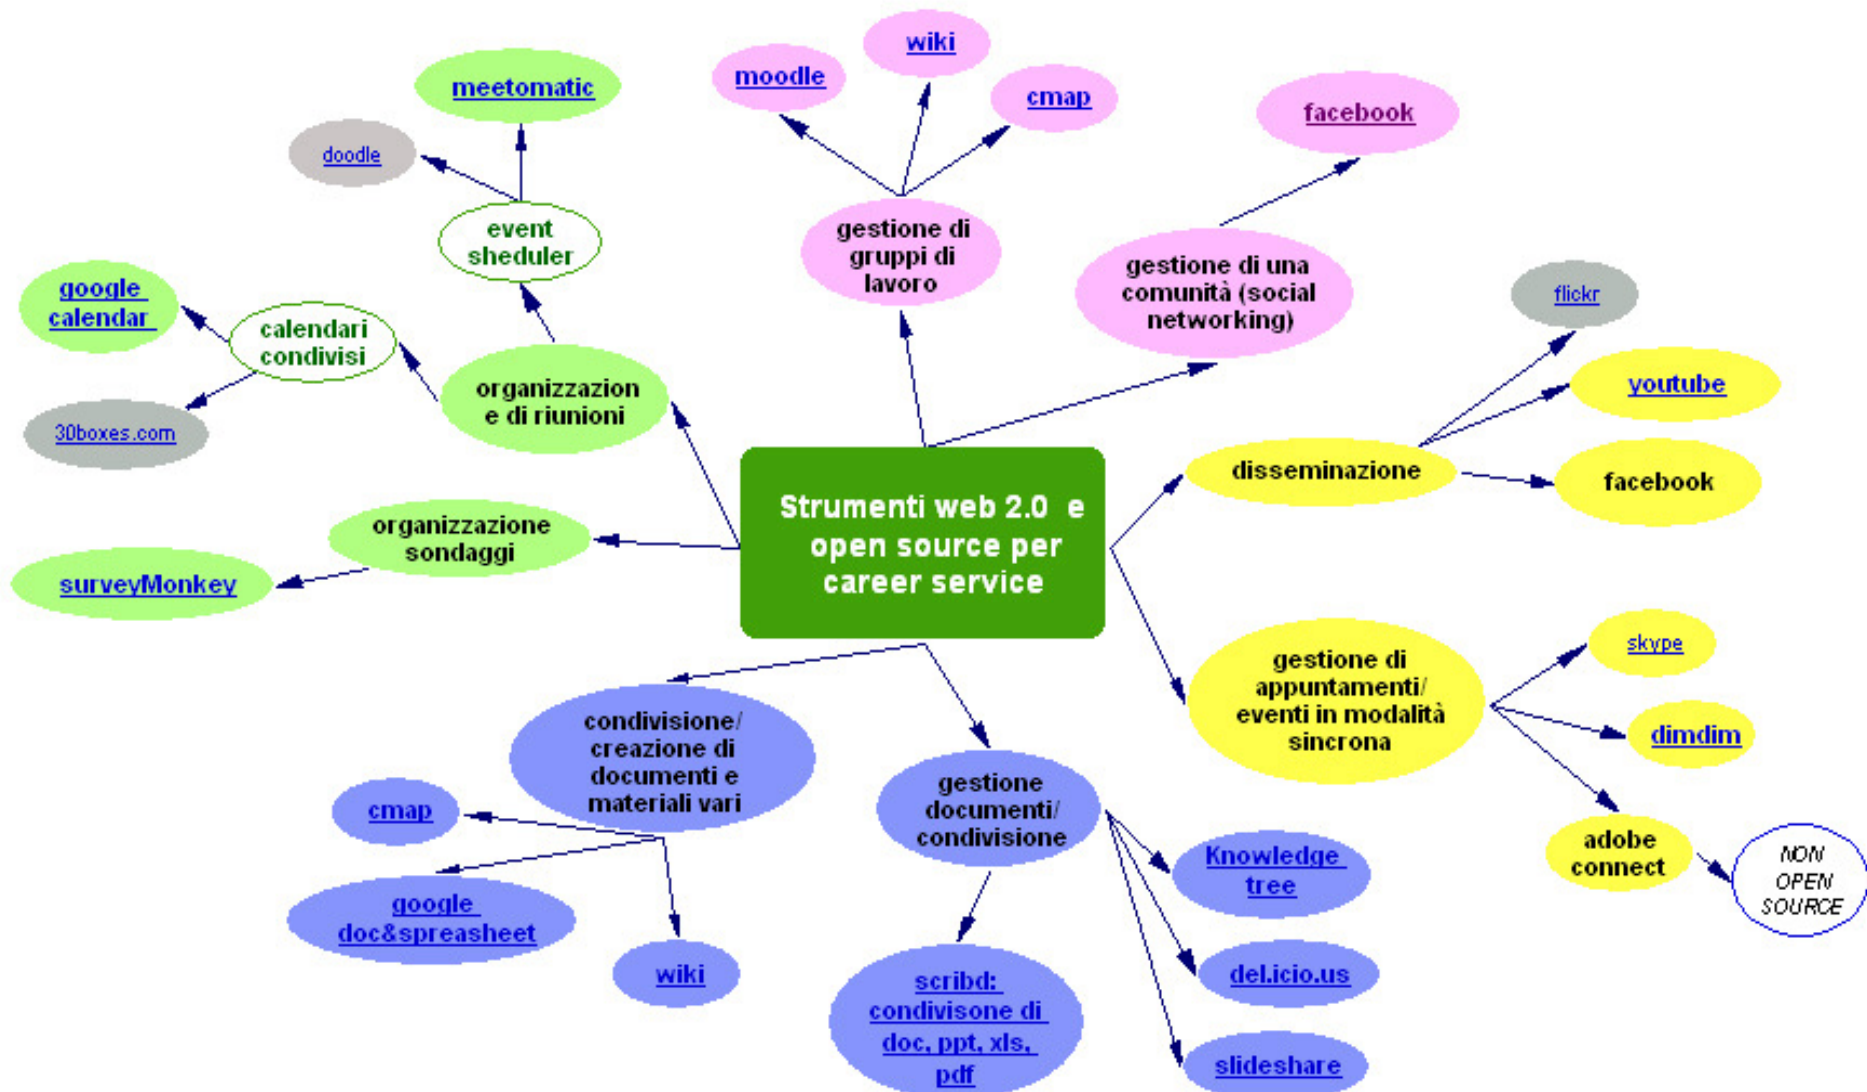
wiki

moodle

cmap

meetomatic

facebook

doodle

event sheduler

gestione di gruppi di lavoro

gestione di una comunità (social networking)

google calendar

calendari condivisi

flickr

organizzazione e di riunioni

youtube

30boxes.com

disseminazione

facebook

Strumenti web 2.0 e open source per career service

organizzazione sondaggi

surveyMonkey

gestione di appuntamenti/ eventi in modalità sincrona

skype

condivisione/ creazione di documenti e materiali vari

dimdim

gestione documenti/ condivisione

cmap

adobe connect

NON OPEN SOURCE

Knowledge tree

google doc&spreasheet

wiki

del.icio.us

scribd: condivisone di doc, ppt, xls, pdf

slideshare